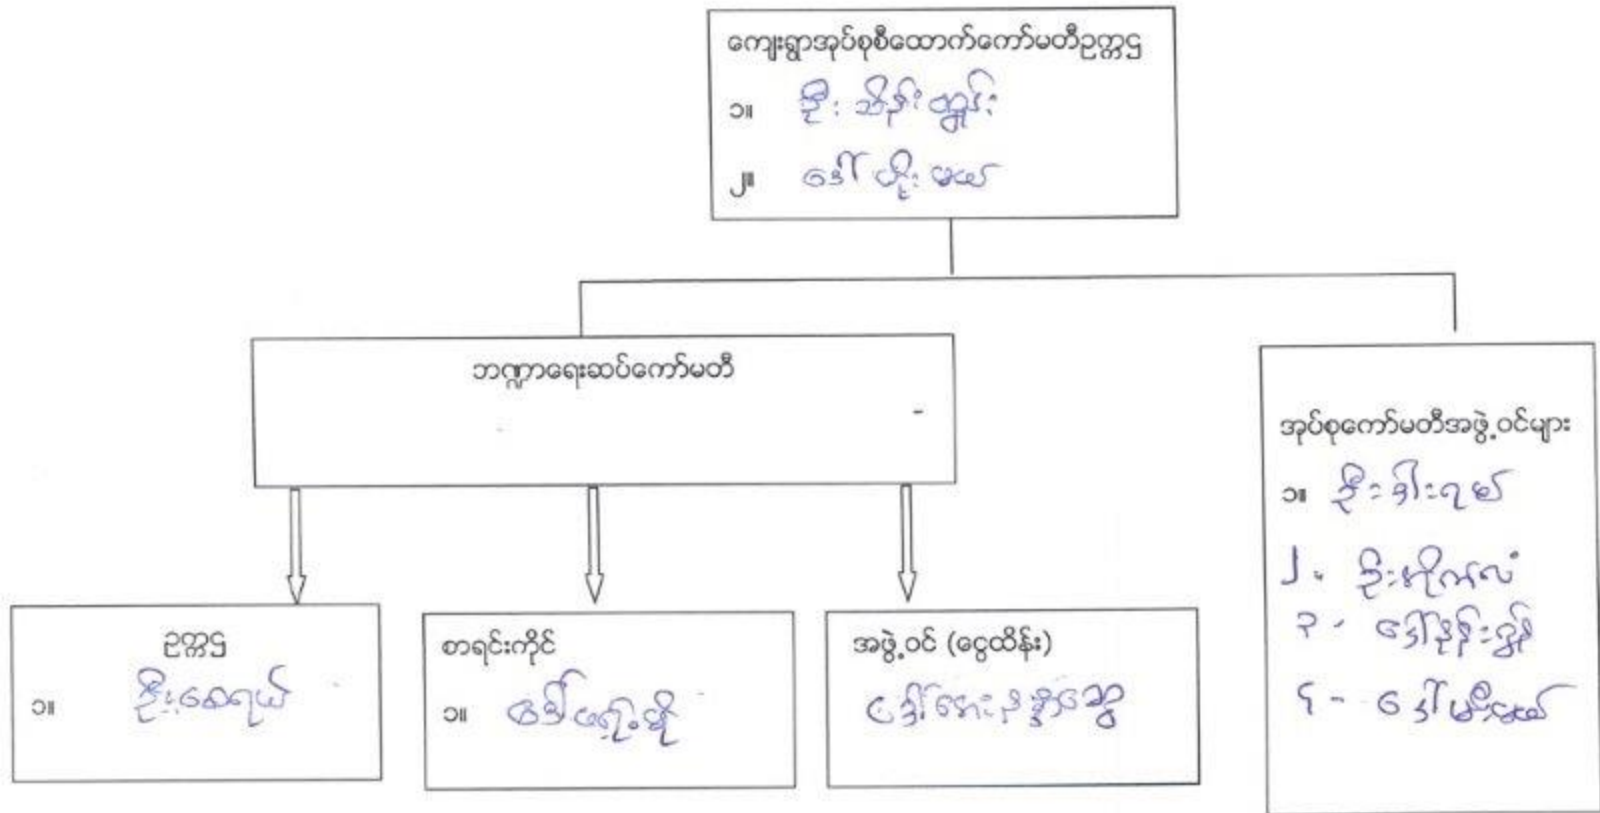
ကျေးရွာအုပ်စုစီထောက်ကော်မတီဥက္ကဋ္ဌ
၁။ ဦး သိန်းထွန်း
၂။ ဒေါ် ဟိုး မေ

ဘဏ္ဍာရေးဆပ်ကော်မတီ

ဥက္ကဋ္ဌ
၁။ ဦး ဆေရယ်

စာရင်းကိုင်
၁။ ဒေါ်ဖော့ ဆို

အဖွဲ့ဝင် (ငွေထိန်း)
ဒေါ် အေး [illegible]

အုပ်စုကော်မတီအဖွဲ့ဝင်များ
၁။ ဦး ခါး ရယ်
၂။ ဦး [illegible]
၃။ ဒေါ်နိုင်းဘွဲ့
၄။ ဒေါ် မီး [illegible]